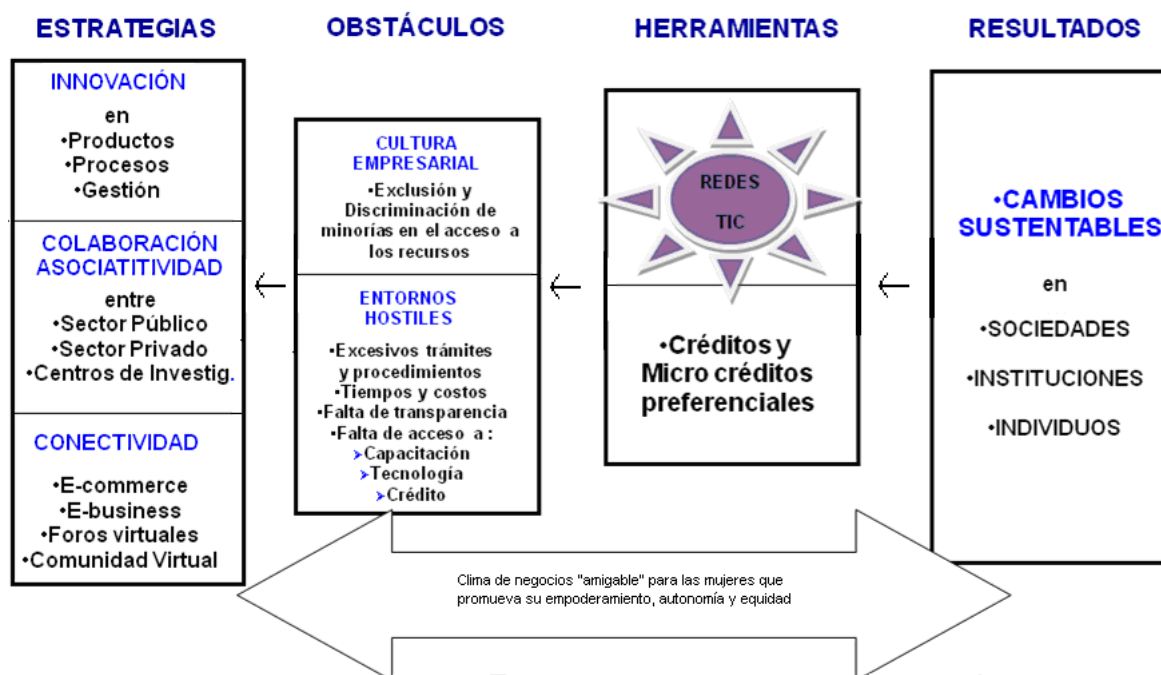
ESTRATEGIAS

INNOVACIÓN
en
•Productos
•Procesos
•Gestión

COLABORACIÓN
ASOCIATITIVIDAD
entre
•Sector Público
•Sector Privado
•Centros de Investig.

CONECTIVIDAD
•E-commerce
•E-business
•Foros virtuales
•Comunidad Virtual

OBSTÁCULOS

CULTURA EMPRESARIAL
•Exclusión y Discriminación de minorías en el acceso a los recursos

ENTORNOS HOSTILES
•Excesivos trámites y procedimientos
•Tiempos y costos
•Falta de transparencia
•Falta de acceso a :
›Capacitación
›Tecnología
›Crédito

HERRAMIENTAS

REDES
TIC

•Créditos y Micro créditos preferenciales

RESULTADOS

•CAMBIOS SUSTENTABLES
en
•SOCIEDADES
•INSTITUCIONES
•INDIVIDUOS

Clima de negocios "amigable" para las mujeres que promueva su empoderamiento, autonomía y equidad